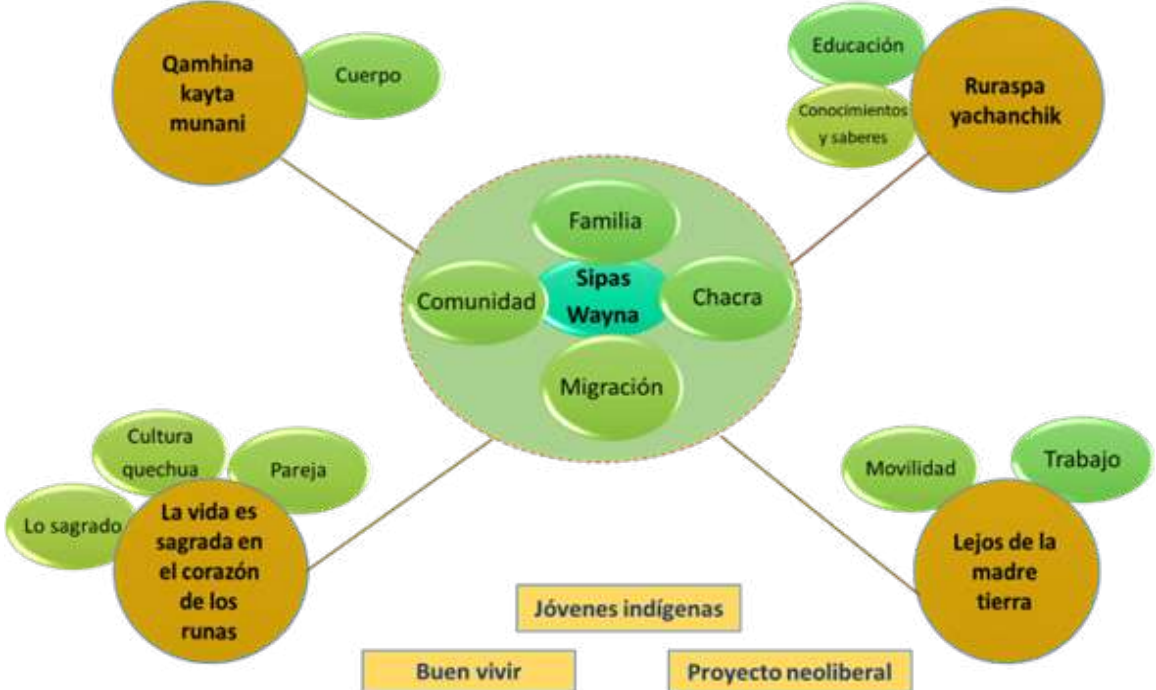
Qamhina kayta munani

Cuerpo

Educación

Conocimientos y saberes

Ruraspa yachanchik

Familia

Comunidad

Sipas Wayna

Chacra

Migración

Cultura quechua

Pareja

Lo sagrado

La vida es sagrada en el corazón de los runas

Movilidad

Trabajo

Lejos de la madre tierra

Jóvenes indígenas

Buen vivir

Proyecto neoliberal